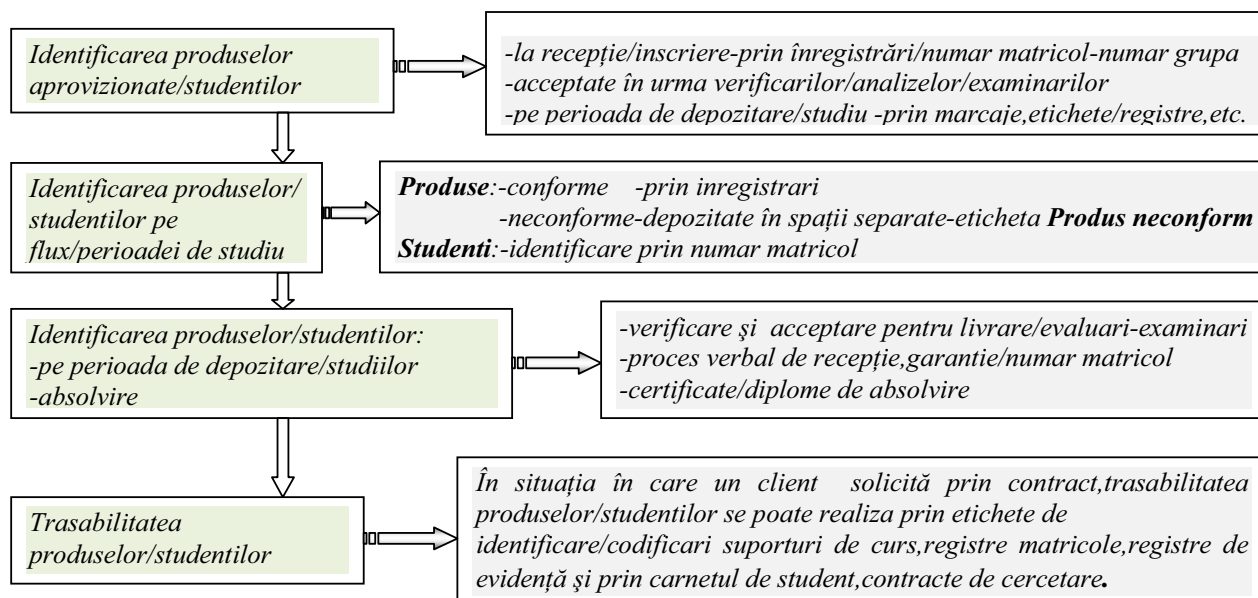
Identificarea produselor aprovizionate/studentilor

-la recepție/inscriere-prin înregistrări/numar matricol-numar grupa
-acceptate în urma verificarilor/analizelor/examinarilor
-pe perioada de depozitare/studiu -prin marcaje,etichete/registre,etc.

Identificarea produselor/ studentilor pe flux/perioadei de studiu

**Produse**:-conforme -prin inregistrari
-neconforme-depozitate în spații separate-eticheta **Produs neconform**
**Studenti**:-identificare prin numar matricol

Identificarea produselor/studentilor:
-pe perioada de depozitare/studiilor
-absolvire

-verificare şi acceptare pentru livrare/evaluari-examinari
-proces verbal de recepție,garantie/numar matricol
-certificate/diplome de absolvire

Trasabilitatea produselor/studentilor

În situația în care un client solicită prin contract,trasabilitatea produselor/studentilor se poate realiza prin etichete de identificare/codificari suporturi de curs,registre matricole,registre de evidență şi prin carnetul de student,contracte de cercetare.